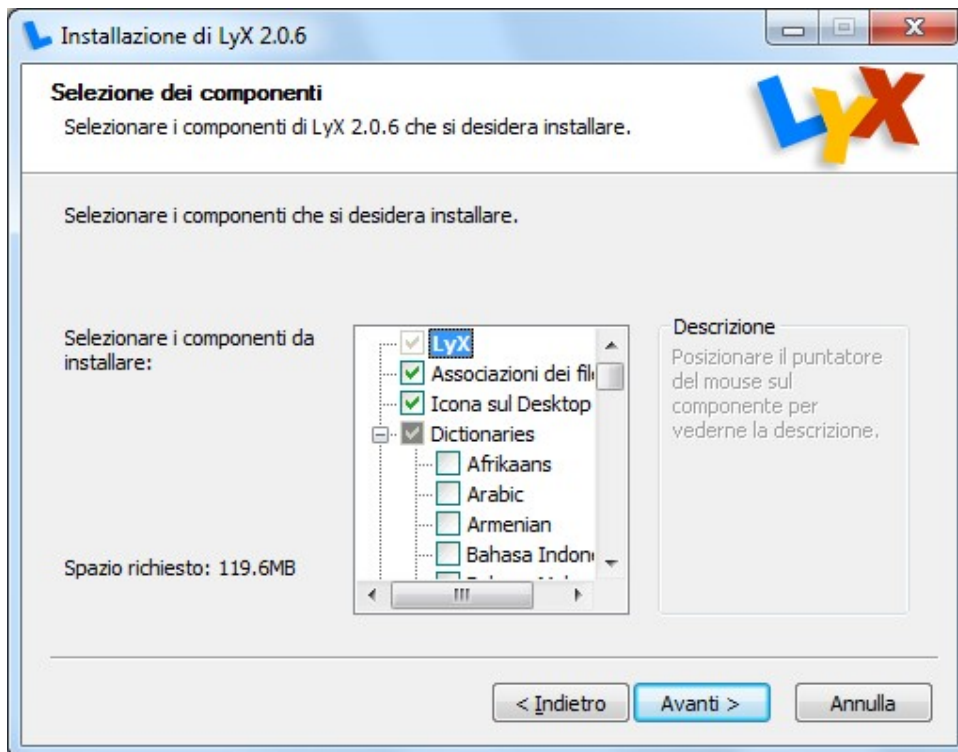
Installazione di LyX 2.0.6

Selezione dei componenti

Selezionare i componenti di LyX 2.0.6 che si desidera installare.

LyX

Selezionare i componenti che si desidera installare.

Selezionare i componenti da installare:

LyX
Associazioni dei fil
Icona sul Desktop
Dictionaries
Afrikaans
Arabic
Armenian
Bahasa Indon
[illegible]

Descrizione
Posizionare il puntatore del mouse sul componente per vederne la descrizione.

Spazio richiesto: 119.6MB

< Indietro | Avanti > | Annulla